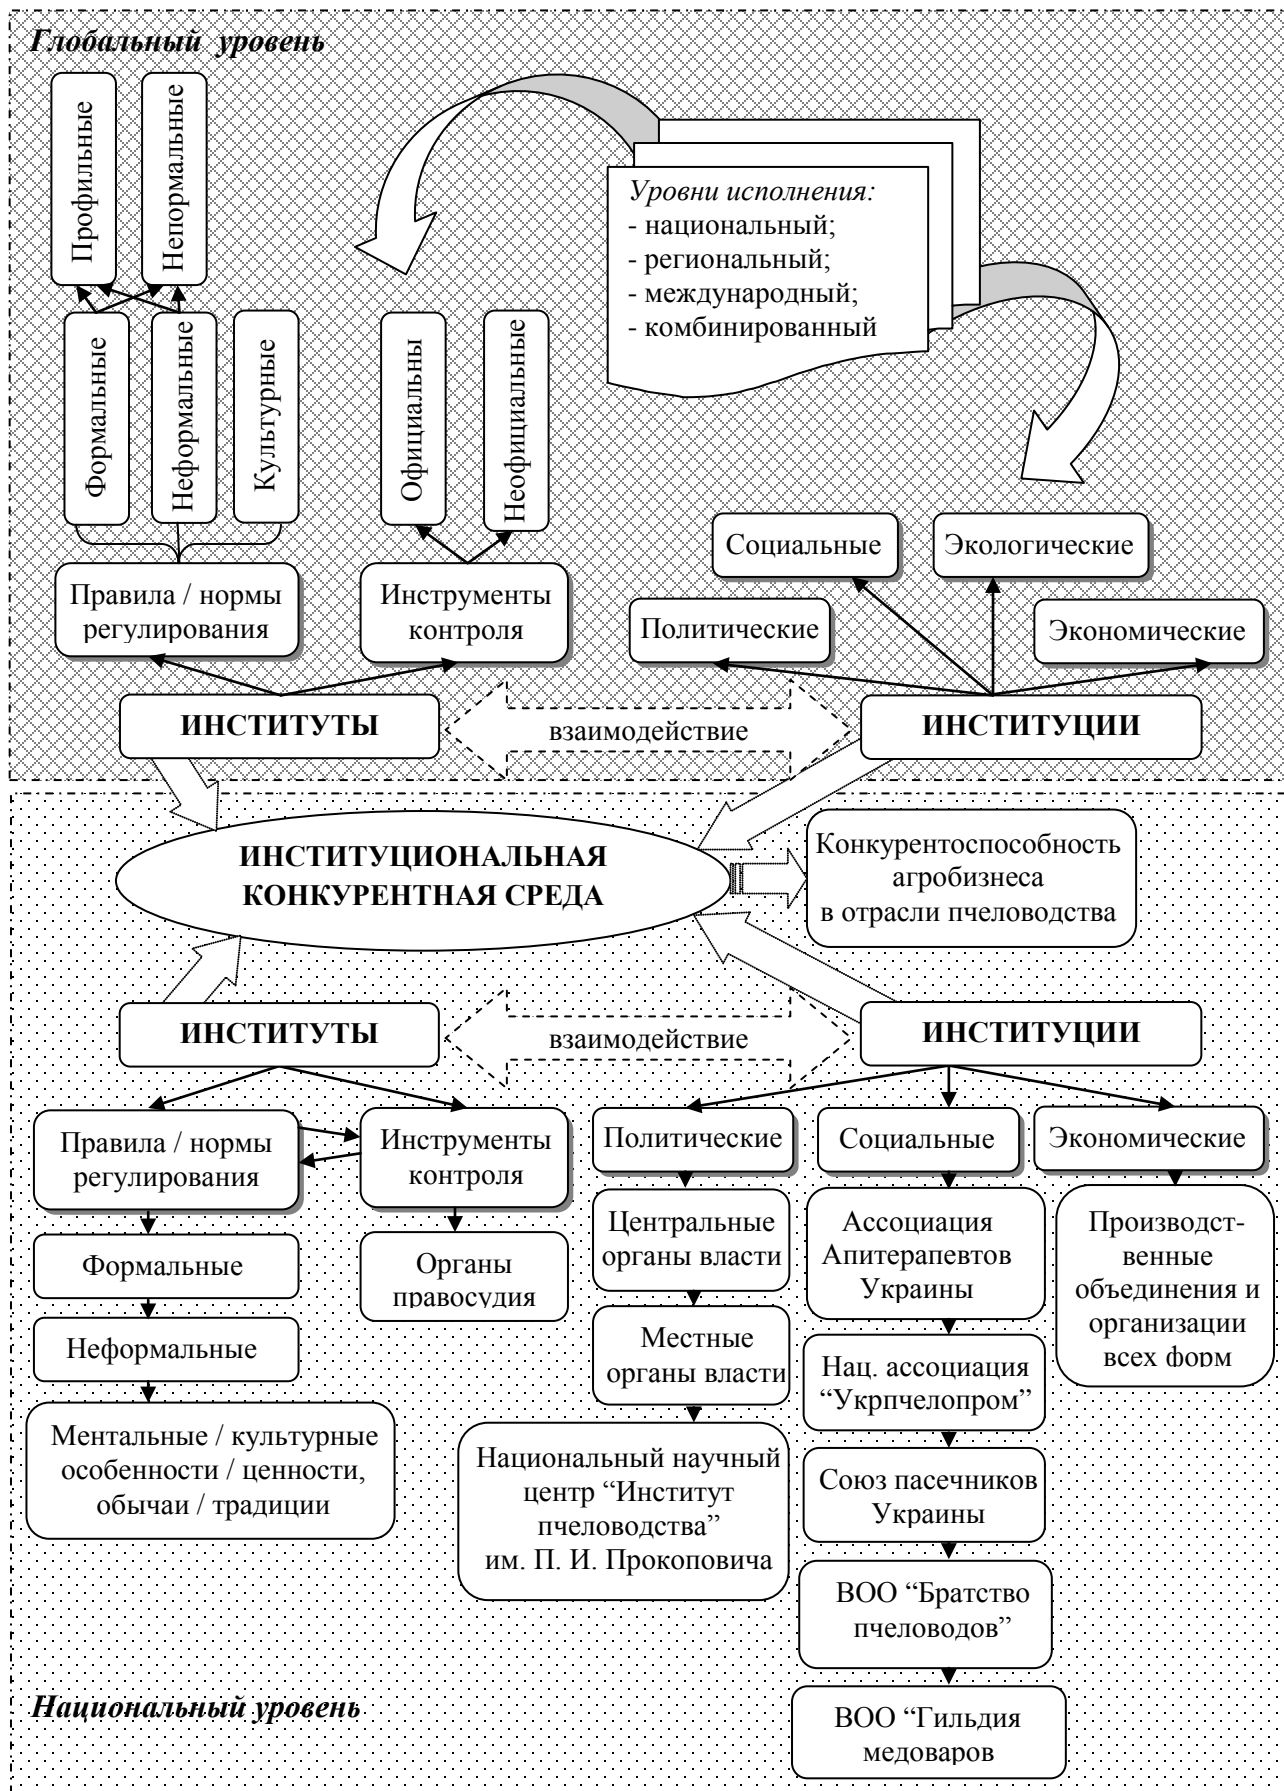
Глобальный уровень

Профильные

Непормальные

Уровни исполнения:
- национальный;
- региональный;
- международный;
- комбинированный

Формальные

Неформальные

Культурные

Официальны

Неофициальные

Социальные

Экологические

Правила / нормы регулирования

Инструменты контроля

Политические

Экономические

ИНСТИТУТЫ

взаимодействие

ИНСТИТУЦИИ

ИНСТИТУЦИОНАЛЬНАЯ КОНКУРЕНТНАЯ СРЕДА

Конкурентоспособность агробизнеса в отрасли пчеловодства

ИНСТИТУТЫ

взаимодействие

ИНСТИТУЦИИ

Правила / нормы регулирования

Инструменты контроля

Политические

Социальные

Экономические

Формальные

Органы правосудия

Центральные органы власти

Ассоциация Апитерапевтов Украины

Производственные объединения и организации всех форм

Неформальные

Местные органы власти

Нац. ассоциация “Укрпчелопром”

Ментальные / культурные особенности / ценности, обычаи / традиции

Национальный научный центр “Институт пчеловодства” им. П. И. Прокоповича

Союз пасечников Украины

ВОО “Братство пчеловодов”

Национальный уровень

ВОО “Гильдия медоваров